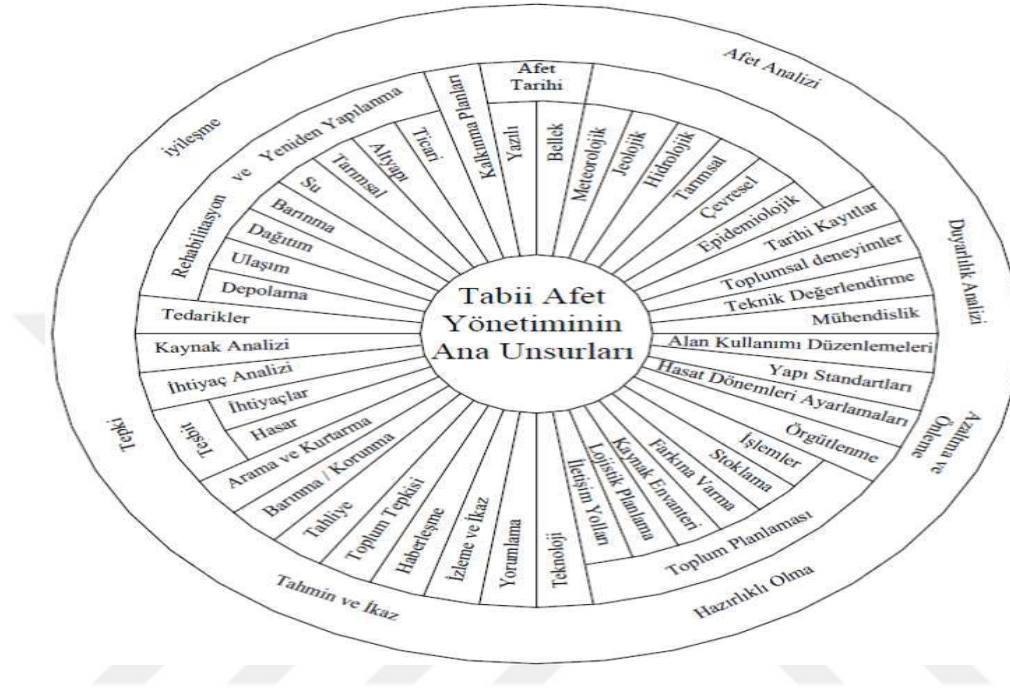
Tabii Afet Yönetiminin Ana Unsurları

Afet Analizi

Afet Tarihi
Yazılı
Bellek
Meteorolojik
Jeolojik
Hidrolojik
Tarımsal
Çevresel
Epidemiolojik

Duyarlılık Analizi

Tarihi Kayıtlar
Toplumsal deneyimler
Teknik Değerlendirme
Mühendislik

Azaltma ve Önleme

Alan Kullanımı Düzenlemeleri
Yapı Standartları
Hasat Dönemleri Ayarlamaları
Örgütlenme

Hazırlıklı Olma

İşlemler
Stoklama
Farkına Varma
Kaynak Envanteri
Lojistik Planlama
İletişim Yolları
Toplum Planlaması

Tahmin ve İkaz

Teknoloji
Yorumlama
İzleme ve İkaz
Haberleşme
Toplum Tepkisi
Tahliye

Tepki

Barınma / Korunma
Arama ve Kurtarma
Tespit
Hasar
İhtiyaçlar
İhtiyaç Analizi
Kaynak Analizi
Tedarikler

iyileşme

Rehabilitasyon ve Yeniden Yapılanma
Depolama
Ulaşım
Dağıtım
Barınma
Su
Tarımsal
Altyapı
Ticari
Kalkınma Planları